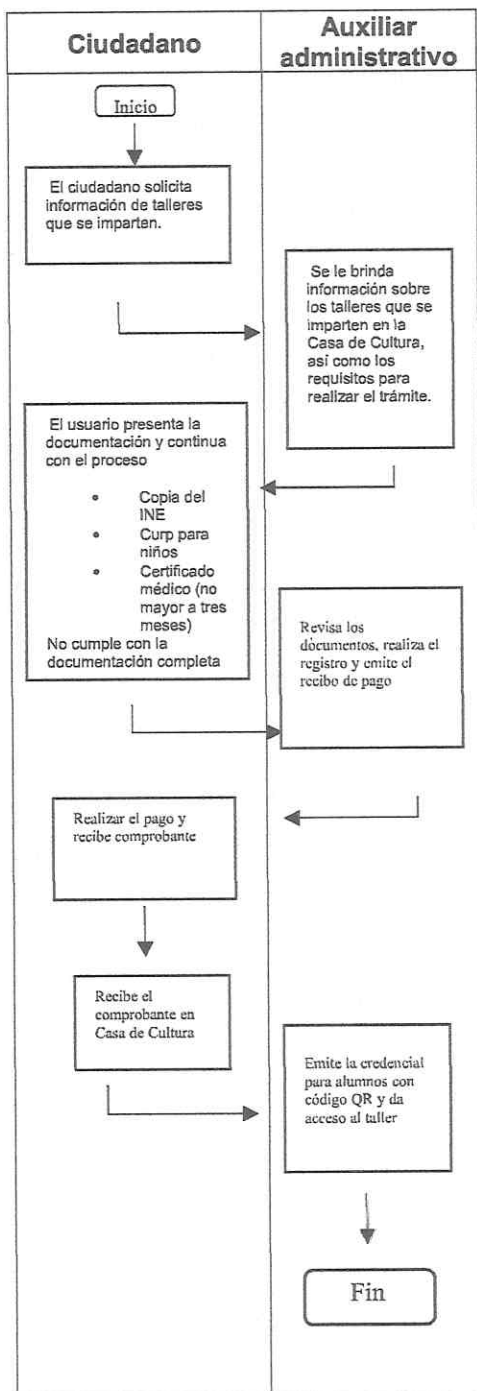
| Ciudadano | Auxiliar administrativo |
|---|---|

Inicio

El ciudadano solicita información de talleres que se imparten.

Se le brinda información sobre los talleres que se imparten en la Casa de Cultura, así como los requisitos para realizar el trámite.

El usuario presenta la documentación y continua con el proceso

- Copia del INE
- Curp para niños
- Certificado médico (no mayor a tres meses)

No cumple con la documentación completa

Revisa los documentos, realiza el registro y emite el recibo de pago

Realizar el pago y recibe comprobante

Recibe el comprobante en Casa de Cultura

Emite la credencial para alumnos con código QR y da acceso al taller

Fin